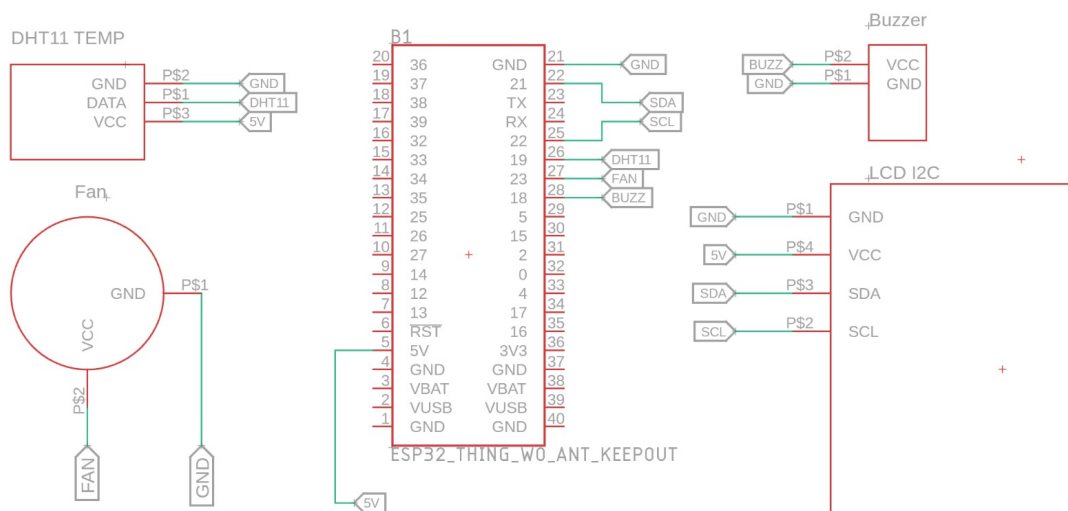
DHT11 TEMP
GND P$2 GND
DATA P$1 DHT11
VCC P$3 5V

Fan
GND P$1
VCC
P$2
FAN
GND

B1
| | | | |
|---|---|---|---|
| 20 | 36 | GND | 21 |
| 19 | 37 | 21 | 22 |
| 18 | 38 | TX | 23 |
| 17 | 39 | RX | 24 |
| 16 | 32 | 22 | 25 |
| 15 | 33 | 19 | 26 |
| 14 | 34 | 23 | 27 |
| 13 | 35 | 18 | 28 |
| 12 | 25 | 5 | 29 |
| 11 | 26 | 15 | 30 |
| 10 | 27 | 2 | 31 |
| 9 | 14 | 0 | 32 |
| 8 | 12 | 4 | 33 |
| 7 | 13 | 17 | 34 |
| 6 | RST | 16 | 35 |
| 5 | 5V | 3V3 | 36 |
| 4 | GND | GND | 37 |
| 3 | VBAT | VBAT | 38 |
| 2 | VUSB | VUSB | 39 |
| 1 | GND | GND | 40 |

GND
SDA
SCL
DHT11
FAN
BUZZ
5V
ESP32_THING_WO_ANT_KEEPOUT

Buzzer
BUZZ P$2 VCC
GND P$1 GND

LCD I2C
GND P$1 GND
5V P$4 VCC
SDA P$3 SDA
SCL P$2 SCL